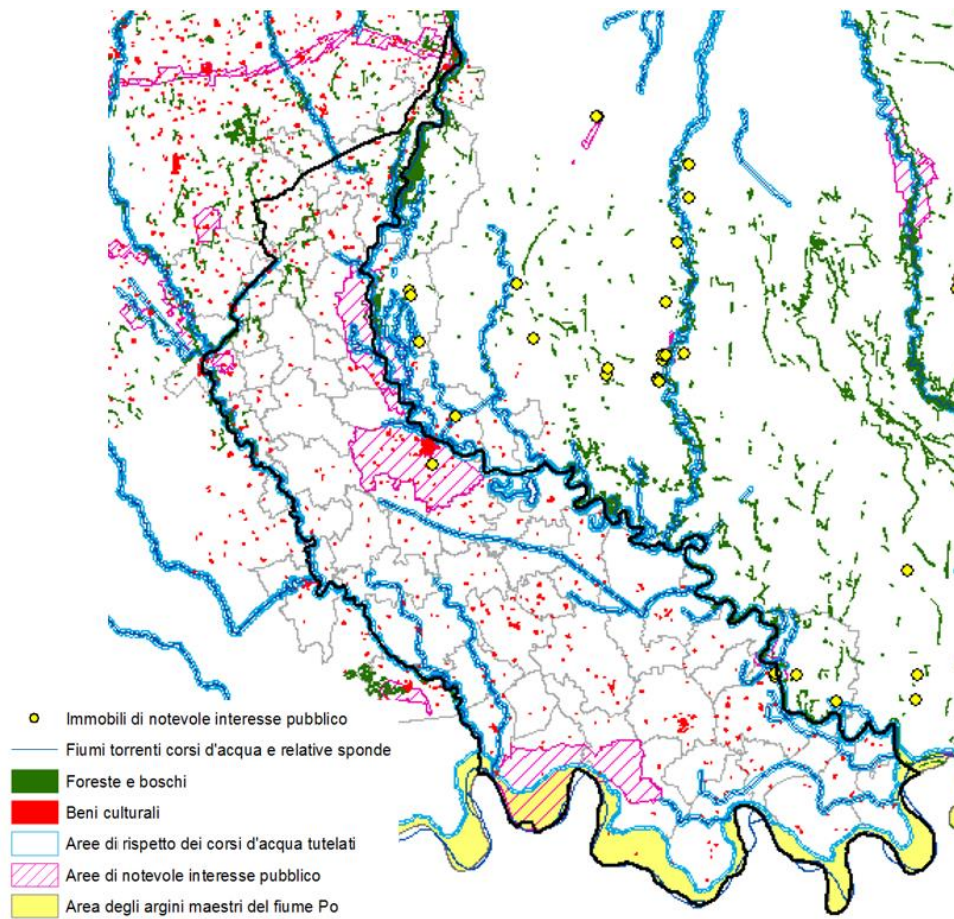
Immobili di notevole interesse pubblico
Fiumi torrenti corsi d'acqua e relative sponde
Foreste e boschi
Beni culturali
Aree di rispetto dei corsi d'acqua tutelati
Aree di notevole interesse pubblico
Area degli argini maestri del fiume Po